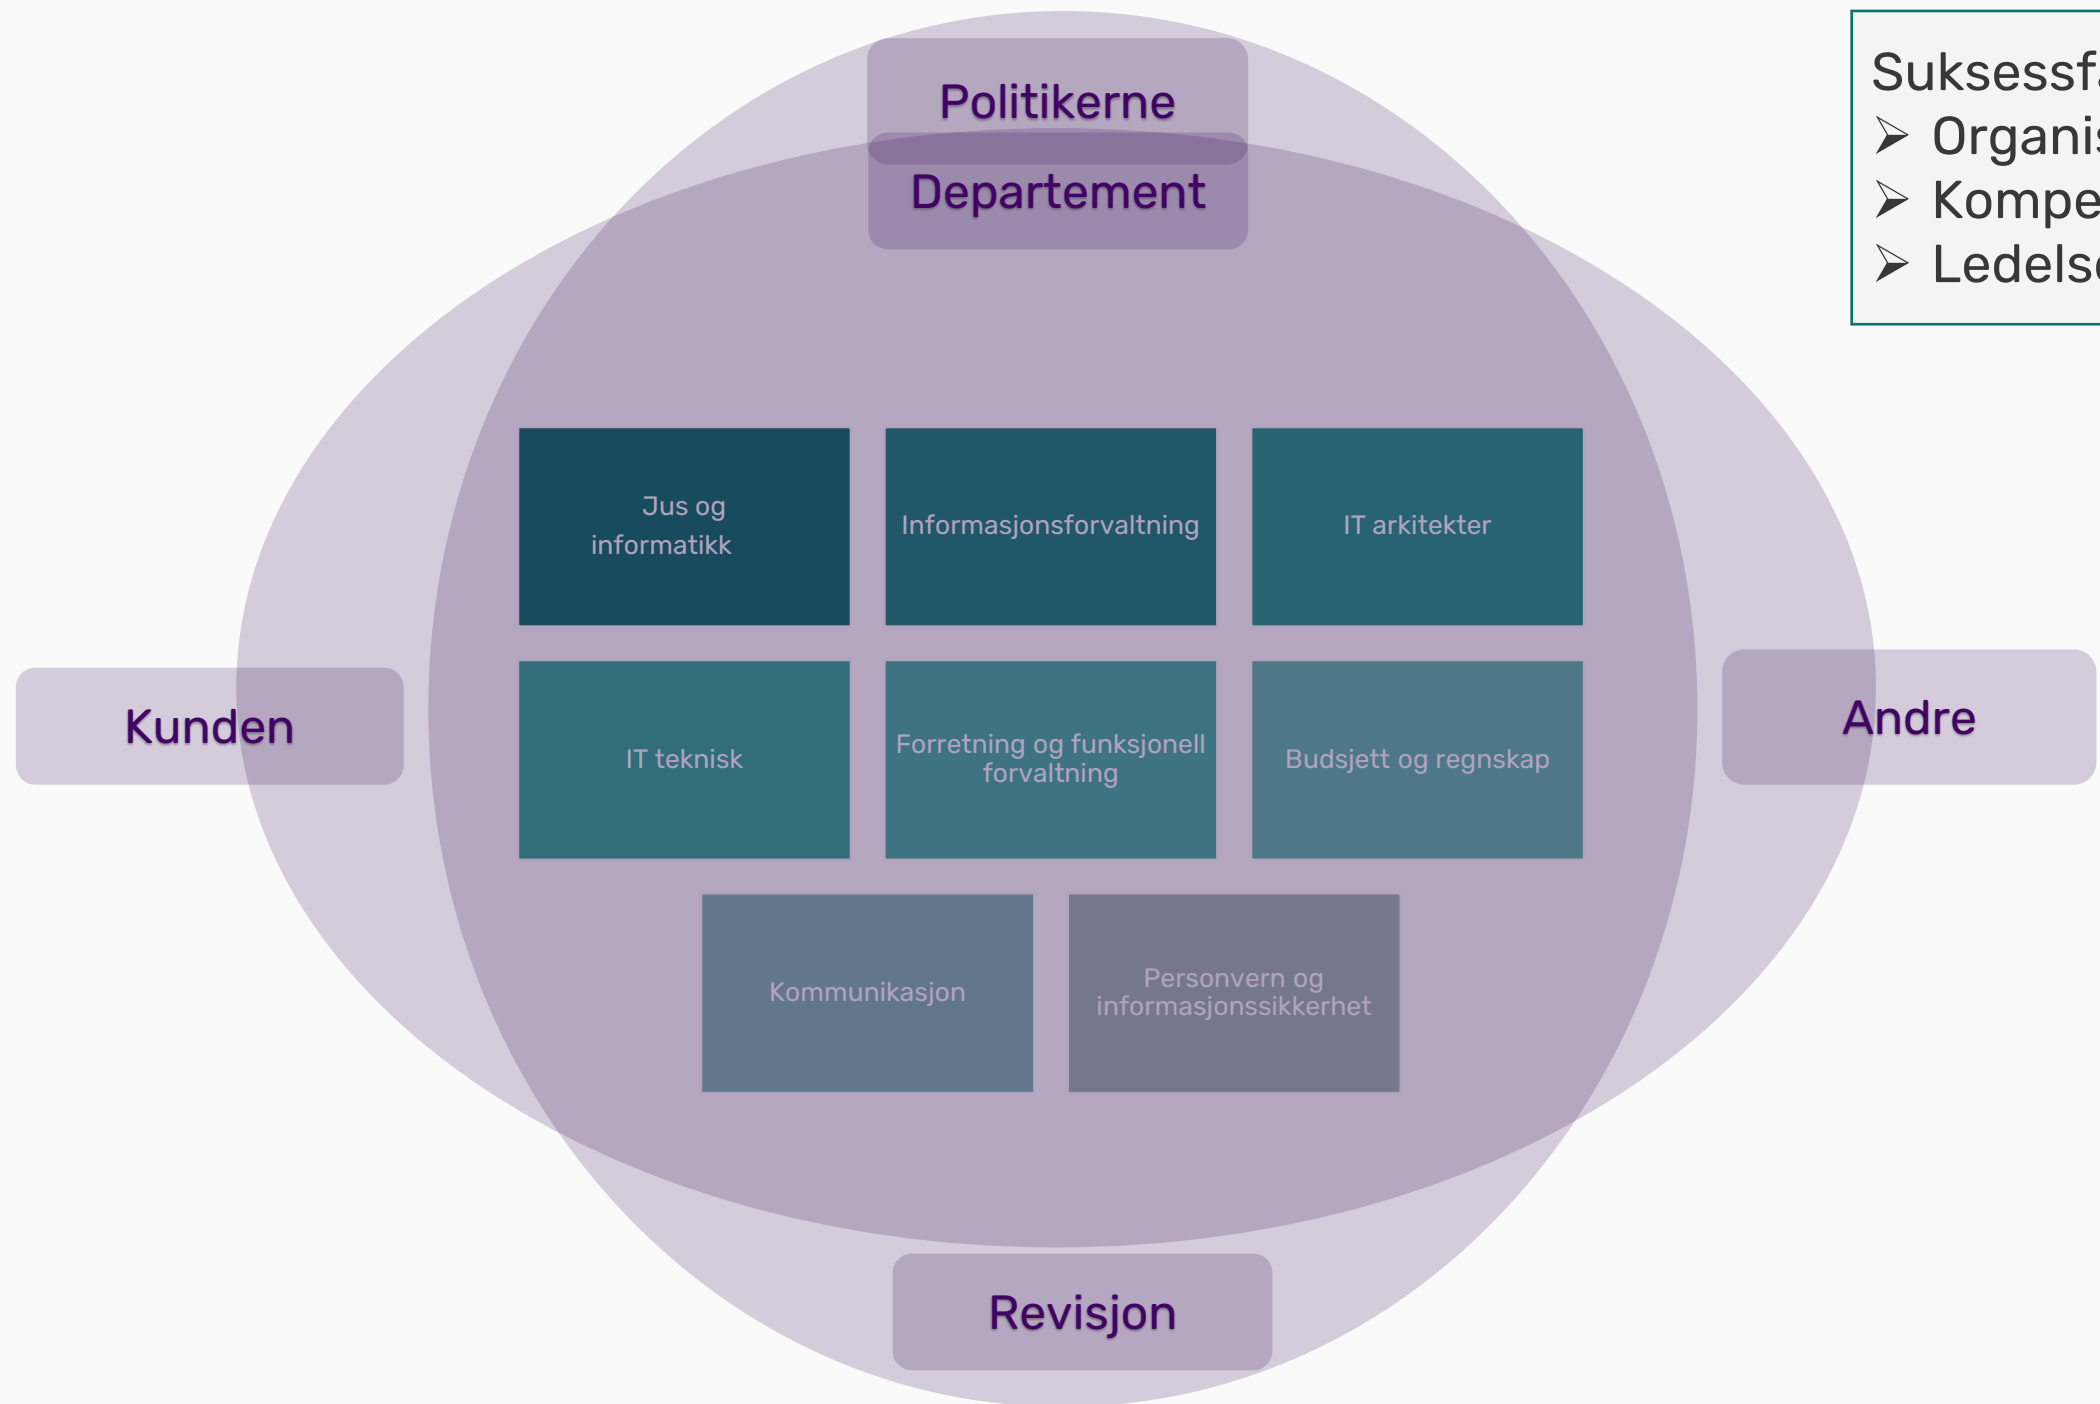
Politikerne

Departement

Suksessf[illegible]
➢ Organi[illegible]
➢ Kompe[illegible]
➢ Ledels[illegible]

Jus og informatikk

Informasjonsforvaltning

IT arkitekter

Kunden

IT teknisk

Forretning og funksjonell forvaltning

Budsjett og regnskap

Andre

Kommunikasjon

Personvern og informasjonssikkerhet

Revisjon